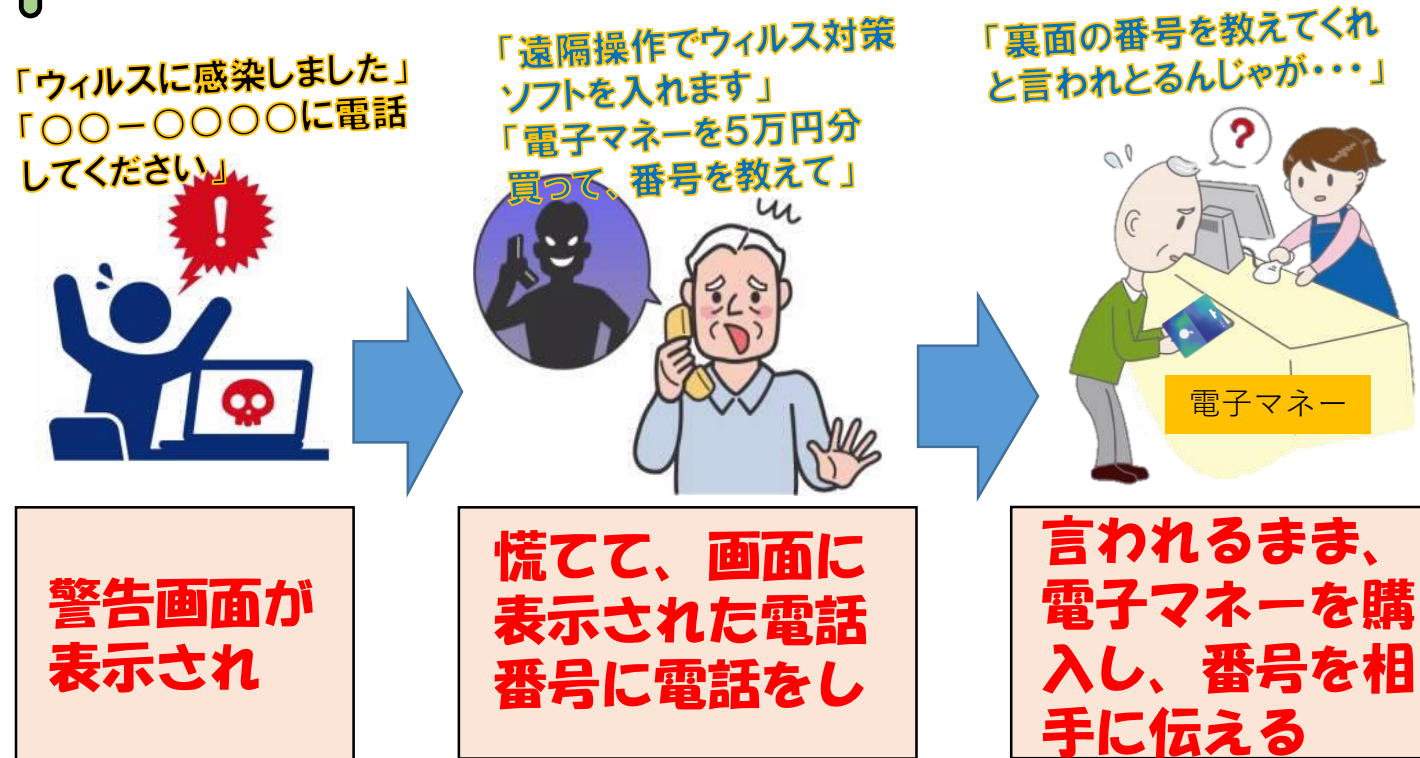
「ウィルスに感染しました」
「○○－○○○○に電話してください」

「遠隔操作でウィルス対策ソフトを入れます」
「電子マネーを5万円分買って、番号を教えて」

「裏面の番号を教えてくれと言われとるんじゃが・・・」

電子マネー

警告画面が表示され

慌てて、画面に表示された電話番号に電話をし

言われるまま、電子マネーを購入し、番号を相手に伝える